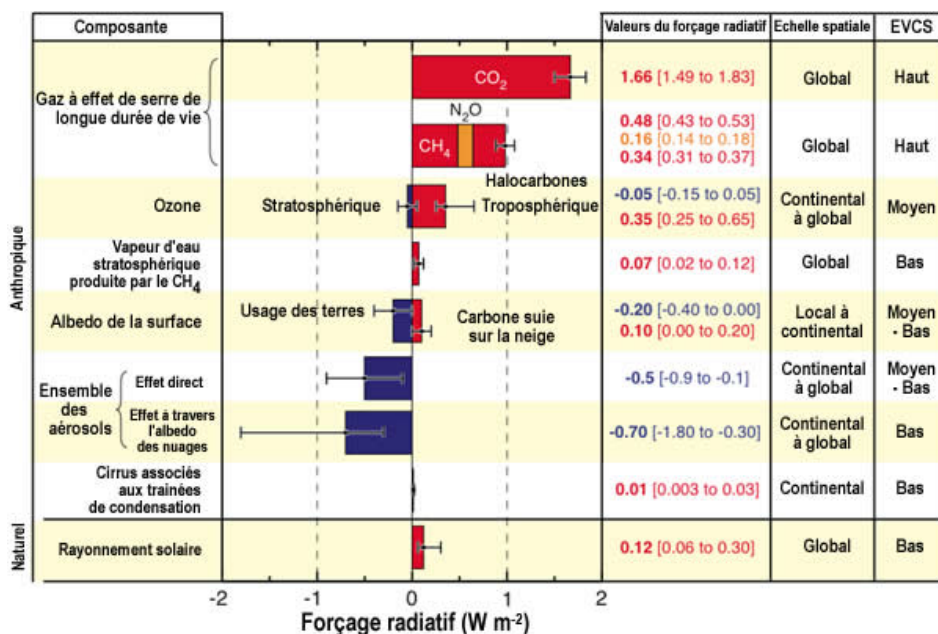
| | Composante | | Valeurs du forçage radiatif | Echelle spatiale | EVCS |
|---|---|---|---|---|---|
| Anthropique | Gaz à effet de serre de longue durée de vie | $CO_2$ | **1.66** [1.49 to 1.83] | Global | Haut |
| | | $N_2O$ $CH_4$ Halocarbones | **0.48** [0.43 to 0.53] **0.16** [0.14 to 0.18] **0.34** [0.31 to 0.37] | Global | Haut |
| | Ozone | Stratosphérique Troposphérique | **-0.05** [-0.15 to 0.05] **0.35** [0.25 to 0.65] | Continental à global | Moyen |
| | Vapeur d'eau stratosphérique produite par le $CH_4$ | | **0.07** [0.02 to 0.12] | Global | Bas |
| | Albedo de la surface | Usage des terres Carbone suie sur la neige | **-0.20** [-0.40 to 0.00] **0.10** [0.00 to 0.20] | Local à continental | Moyen - Bas |
| | Ensemble des aérosols: Effet direct | | **-0.5** [-0.9 to -0.1] | Continental à global | Moyen - Bas |
| | Effet à travers l'albedo des nuages | | **-0.70** [-1.80 to -0.30] | Continental à global | Bas |
| | Cirrus associés aux trainées de condensation | | **0.01** [0.003 to 0.03] | Continental | Bas |
| Naturel | Rayonnement solaire | | **0.12** [0.06 to 0.30] | Global | Bas |

-2 -1 0 1 2

Forçage radiatif (W m$^{-2}$)